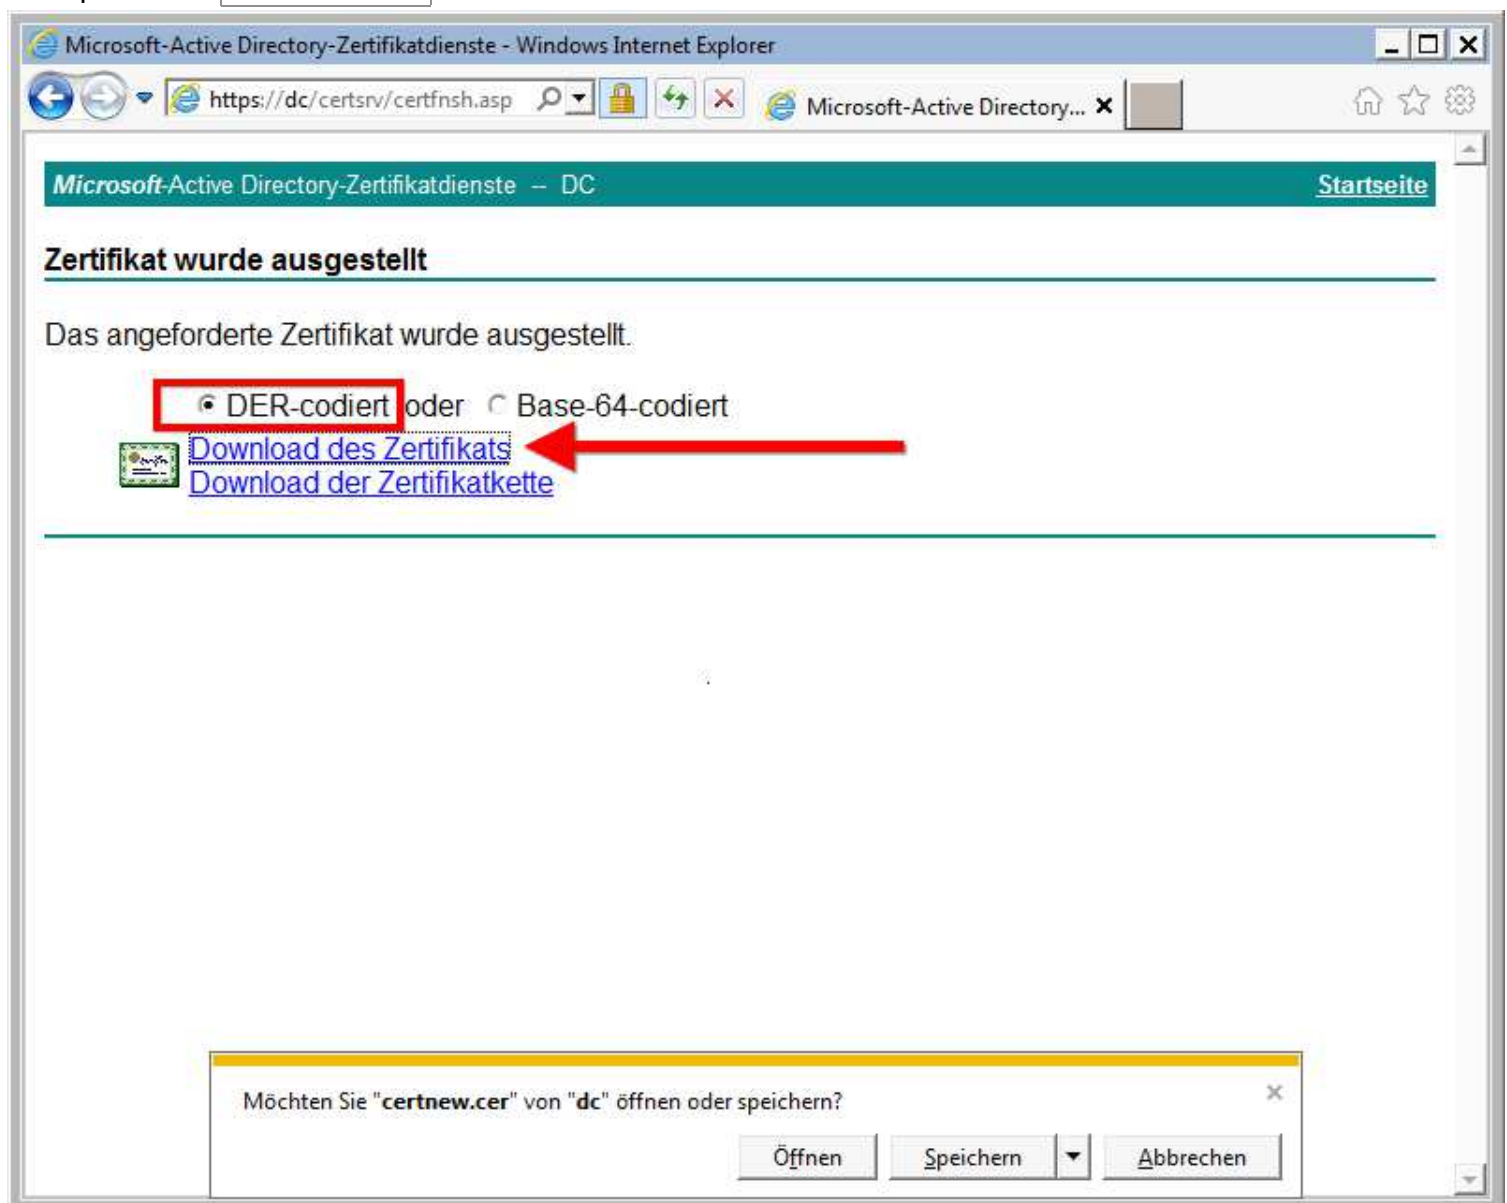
Microsoft-Active Directory-Zertifikatdienste - Windows Internet Explorer

https://dc/certsrv/certfnsh.asp

Microsoft-Active Directory... ×

Microsoft-Active Directory-Zertifikatdienste -- DC

Startseite

Zertifikat wurde ausgestellt

Das angeforderte Zertifikat wurde ausgestellt.

DER-codiert oder Base-64-codiert

Download des Zertifikats

Download der Zertifikatkette

Möchten Sie "certnew.cer" von "dc" öffnen oder speichern?

×

Öffnen

Speichern

Abbrechen